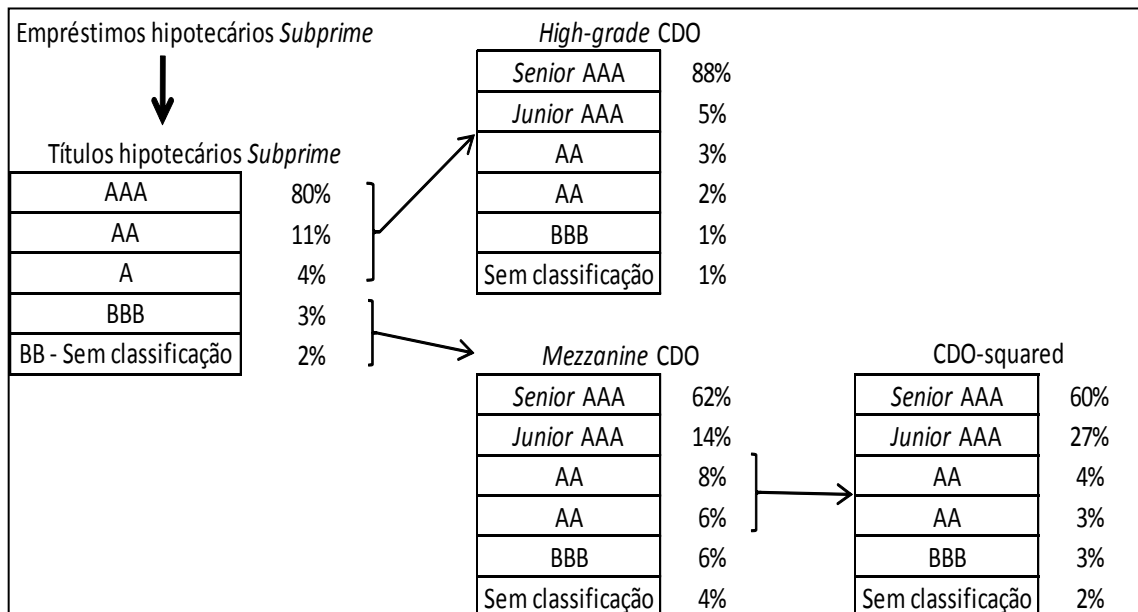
Empréstimos hipotecários *Subprime*

Títulos hipotecários *Subprime*

| AAA | 80% |
|---|---|
| AA | 11% |
| A | 4% |
| BBB | 3% |
| BB - Sem classificação | 2% |

*High-grade* CDO

| *Senior* AAA | 88% |
|---|---|
| *Junior* AAA | 5% |
| AA | 3% |
| AA | 2% |
| BBB | 1% |
| Sem classificação | 1% |

*Mezzanine* CDO

| *Senior* AAA | 62% |
|---|---|
| *Junior* AAA | 14% |
| AA | 8% |
| AA | 6% |
| BBB | 6% |
| Sem classificação | 4% |

CDO-squared

| *Senior* AAA | 60% |
|---|---|
| *Junior* AAA | 27% |
| AA | 4% |
| AA | 3% |
| BBB | 3% |
| Sem classificação | 2% |